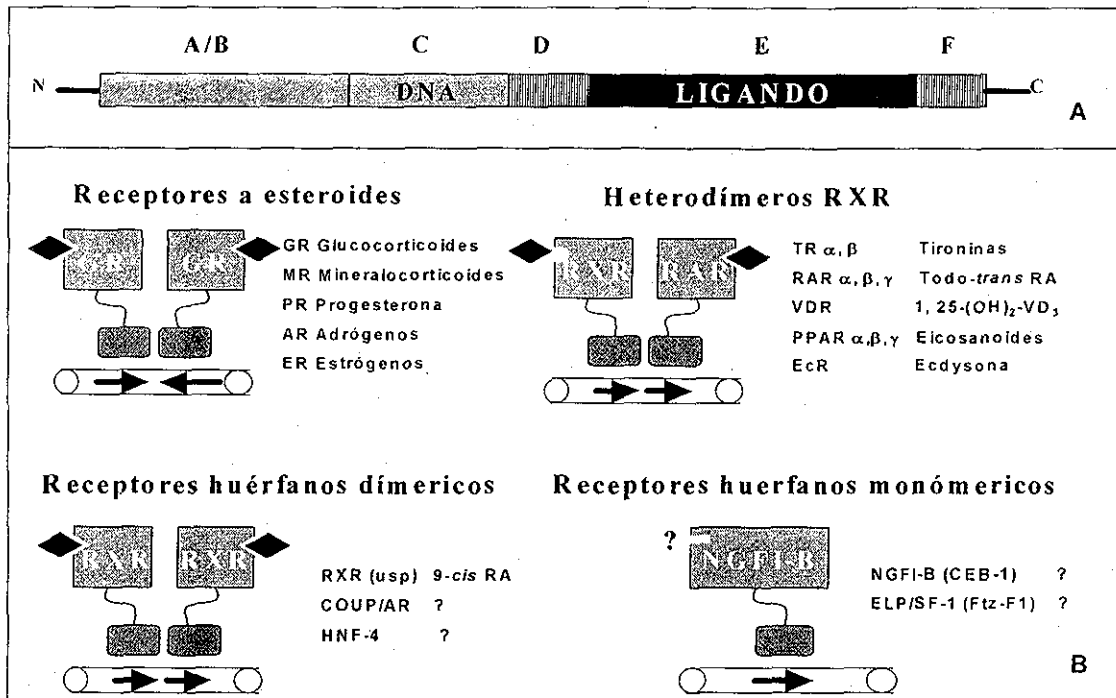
A/B C D E F

N DNA LIGANDO C

A

Receptores a esteroides

GR GR

GR Glucocorticoides
MR Mineralocorticoides
PR Progesterona
AR Adrógenos
ER Estrógenos

Heterodímeros RXR

RXR RAR

TR $\alpha, \beta$ Tironinas
RAR $\alpha, \beta, \gamma$ Todo-*trans* RA
VDR 1, 25-$(OH)_2$-$VD_3$
PPAR $\alpha, \beta, \gamma$ Eicosanoides
EcR Ecdysona

Receptores huérfanos dímericos

RXR RXR

RXR (usp) 9-*cis* RA
COUP/AR ?
HNF-4 ?

Receptores huerfanos monómericos

? NGFI-B

NGFI-B (CEB-1) ?
ELP/SF-1 (Ftz-F1) ?

B